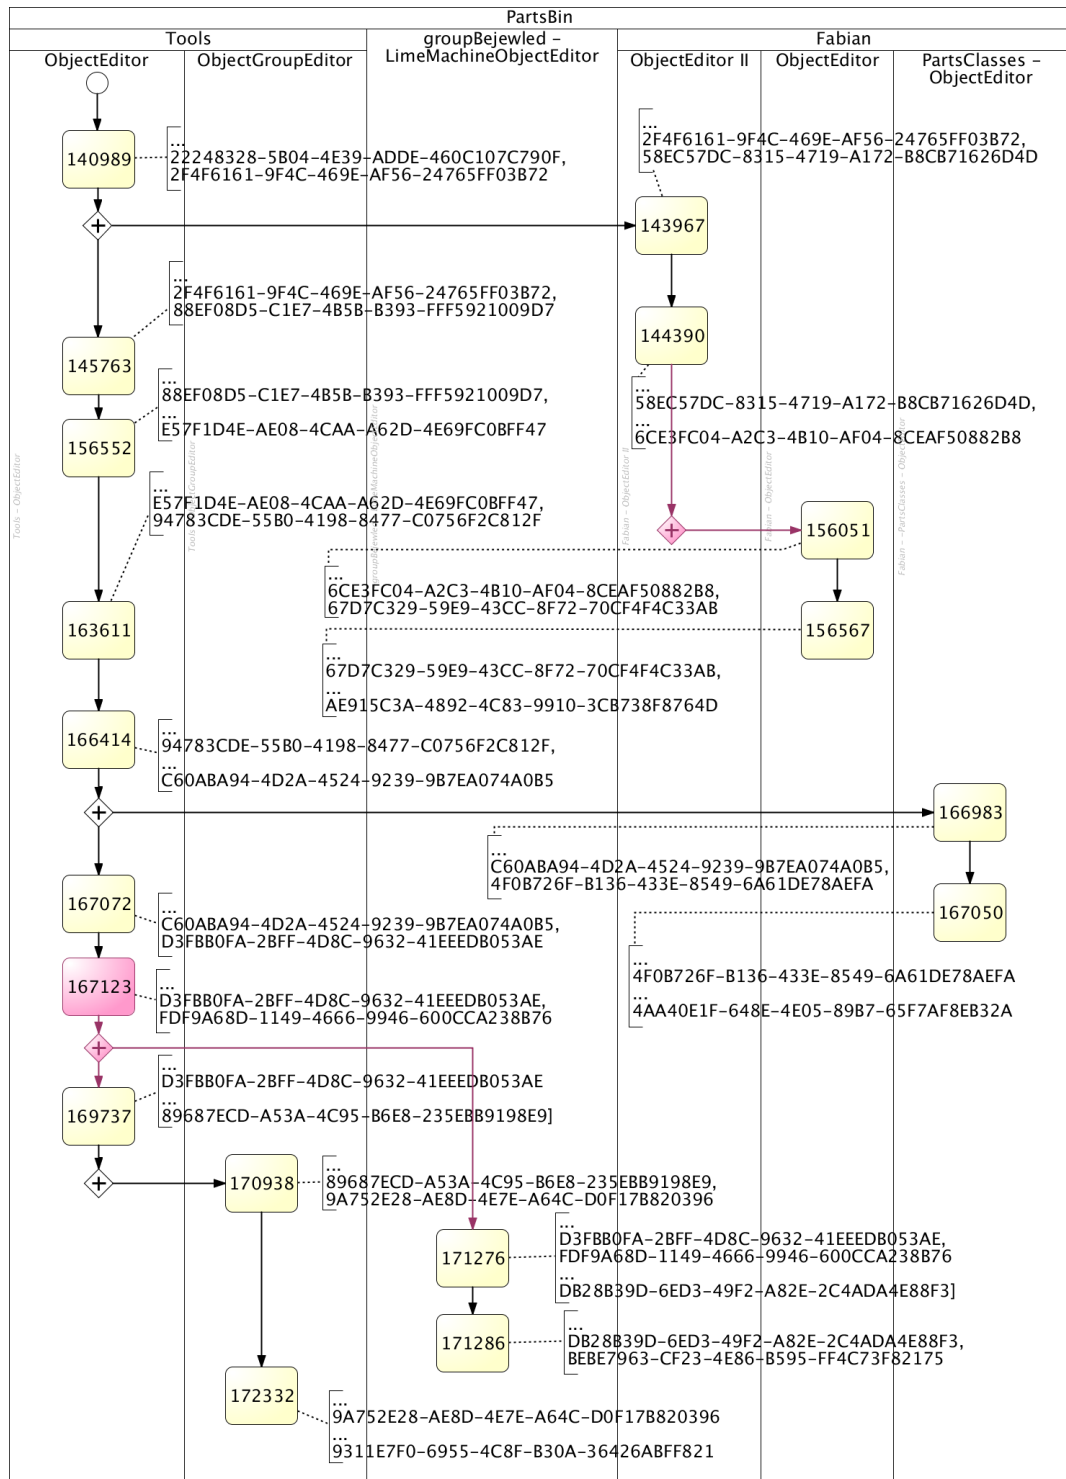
PartsBin

Tools

ObjectEditor

ObjectGroupEditor

groupBejewled – LimeMachineObjectEditor

Fabian

ObjectEditor II

ObjectEditor

PartsClasses – ObjectEditor

140989

...
22248328-5B04-4E39-ADDE-460C107C790F,
2F4F6161-9F4C-469E-AF56-24765FF03B72

...
2F4F6161-9F4C-469E-AF56-24765FF03B72,
58EC57DC-8315-4719-A172-B8CB71626D4D

143967

...
2F4F6161-9F4C-469E-AF56-24765FF03B72,
88EF08D5-C1E7-4B5B-B393-FFF5921009D7

144390

145763

...
88EF08D5-C1E7-4B5B-B393-FFF5921009D7,
...
E57F1D4E-AE08-4CAA-A62D-4E69FC0BFF47

...
58EC57DC-8315-4719-A172-B8CB71626D4D,
...
6CE3FC04-A2C3-4B10-AF04-8CEAF50882B8

156552

...
E57F1D4E-AE08-4CAA-A62D-4E69FC0BFF47,
94783CDE-55B0-4198-8477-C0756F2C812F

156051

...
6CE3FC04-A2C3-4B10-AF04-8CEAF50882B8,
67D7C329-59E9-43CC-8F72-70CF4F4C33AB

163611

156567

...
67D7C329-59E9-43CC-8F72-70CF4F4C33AB,
...
AE915C3A-4892-4C83-9910-3CB738F8764D

166414

...
94783CDE-55B0-4198-8477-C0756F2C812F,
...
C60ABA94-4D2A-4524-9239-9B7EA074A0B5

166983

...
C60ABA94-4D2A-4524-9239-9B7EA074A0B5,
4F0B726F-B136-433E-8549-6A61DE78AEFA

167072

...
C60ABA94-4D2A-4524-9239-9B7EA074A0B5,
D3FBB0FA-2BFF-4D8C-9632-41EEEDB053AE

167050

...
4F0B726F-B136-433E-8549-6A61DE78AEFA
...
4AA40E1F-648E-4E05-89B7-65F7AF8EB32A

167123

...
D3FBB0FA-2BFF-4D8C-9632-41EEEDB053AE,
FDF9A68D-1149-4666-9946-600CCA238B76

...
D3FBB0FA-2BFF-4D8C-9632-41EEEDB053AE
...
89687ECD-A53A-4C95-B6E8-235EBB9198E9]

169737

170938

...
89687ECD-A53A-4C95-B6E8-235EBB9198E9,
9A752E28-AE8D-4E7E-A64C-D0F17B820396

...
D3FBB0FA-2BFF-4D8C-9632-41EEEDB053AE,
FDF9A68D-1149-4666-9946-600CCA238B76
...
DB28B39D-6ED3-49F2-A82E-2C4ADA4E88F3]

171276

171286

...
DB28B39D-6ED3-49F2-A82E-2C4ADA4E88F3,
BEBE7963-CF23-4E86-B595-FF4C73F82175

172332

...
9A752E28-AE8D-4E7E-A64C-D0F17B820396
...
9311E7F0-6955-4C8F-B30A-36426ABFF821